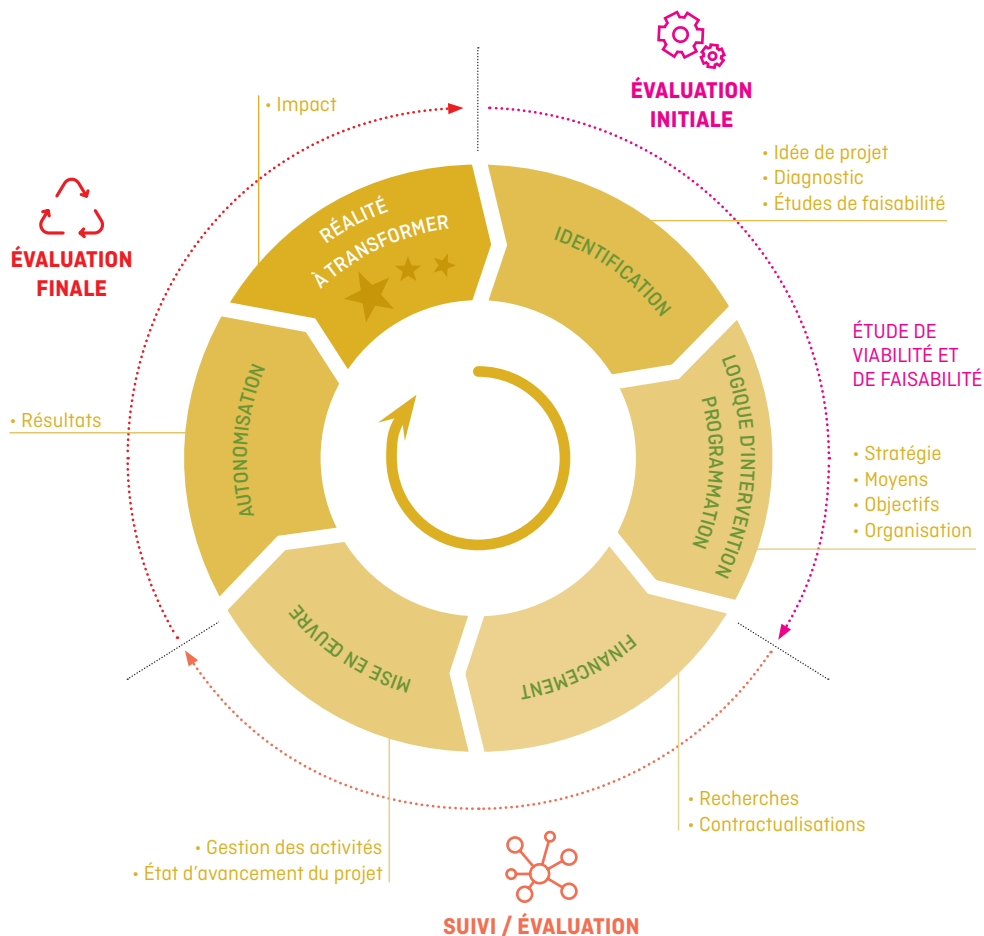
ÉVALUATION INITIALE

• Idée de projet
• Diagnostic
• Études de faisabilité

• Impact

ÉVALUATION FINALE

RÉALITÉ À TRANSFORMER

IDENTIFICATION

ÉTUDE DE VIABILITÉ ET DE FAISABILITÉ

LOGIQUE D'INTERVENTION PROGRAMMATION

• Stratégie
• Moyens
• Objectifs
• Organisation

AUTONOMISATION

• Résultats

FINANCEMENT

MISE EN ŒUVRE

• Recherches
• Contractualisations

• Gestion des activités
• État d'avancement du projet

SUIVI / ÉVALUATION